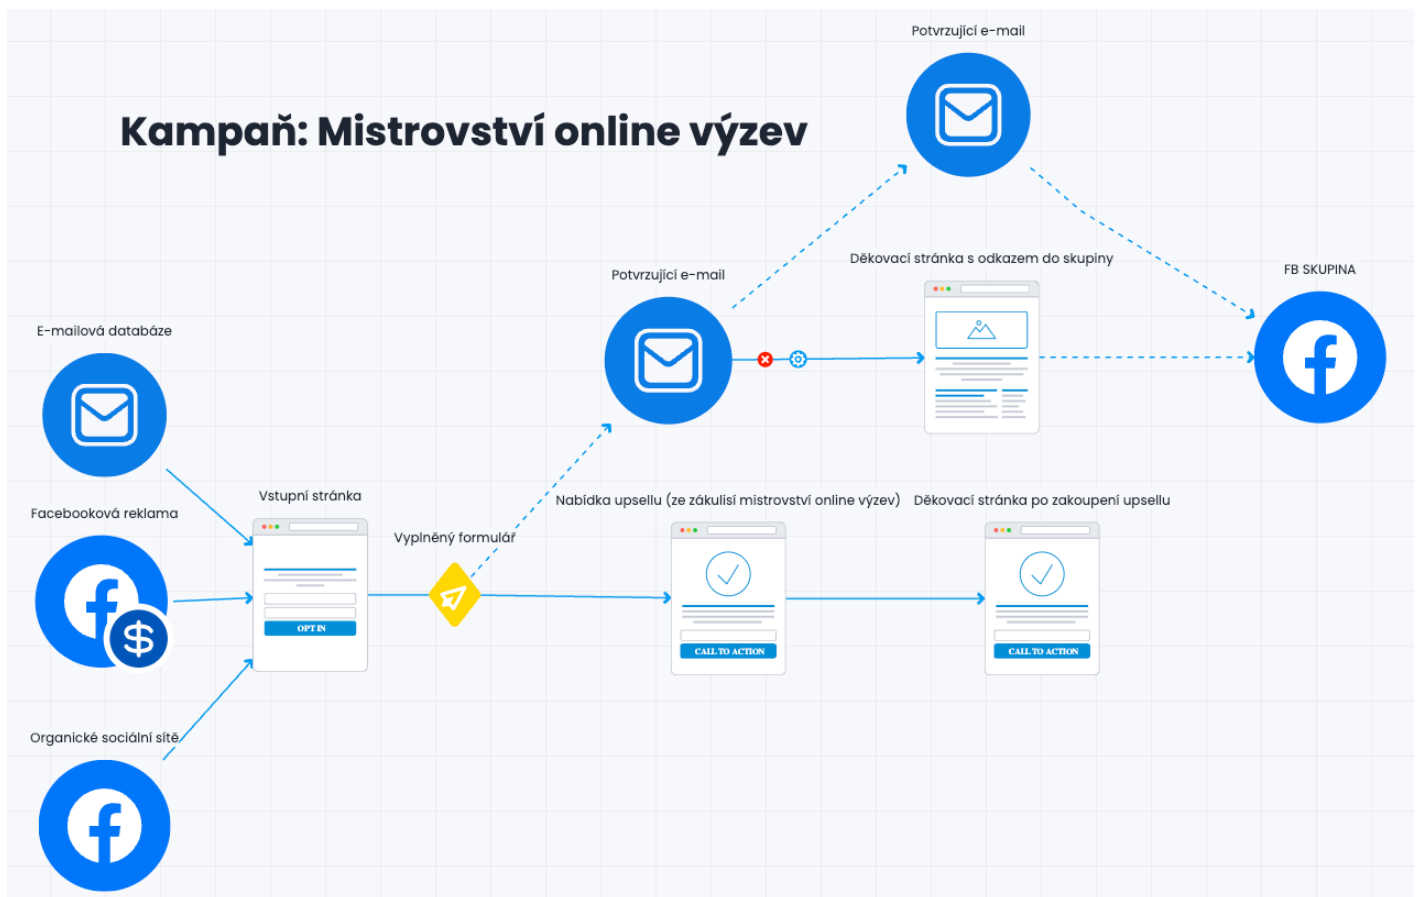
Kampaň: Mistrovství online výzev

Potvrzující e-mail

Děkovací stránka s odkazem do skupiny

FB SKUPINA

Potvrzující e-mail

E-mailová databáze

Vstupní stránka

Facebooková reklama

OPT IN

Vyplněný formulář

Nabídka upsellu (ze zákulisí mistrovství online výzev)

CALL TO ACTION

Děkovací stránka po zakoupení upsellu

CALL TO ACTION

Organické sociální sítě